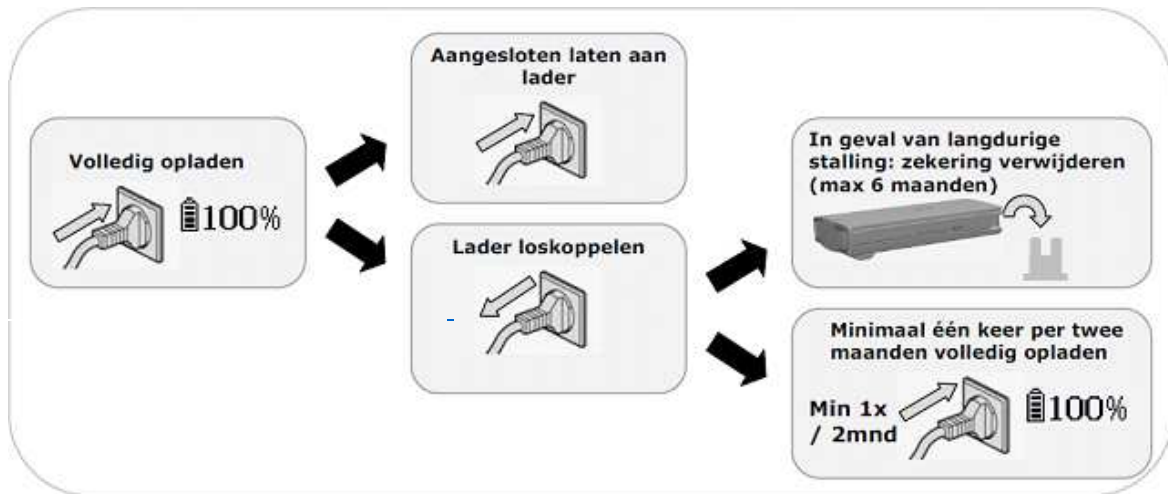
Volledig opladen

100%

Aangesloten laten aan lader

Lader loskoppelen

In geval van langdurige stalling: zekering verwijderen (max 6 maanden)

Minimaal één keer per twee maanden volledig opladen

Min 1x / 2mnd

100%